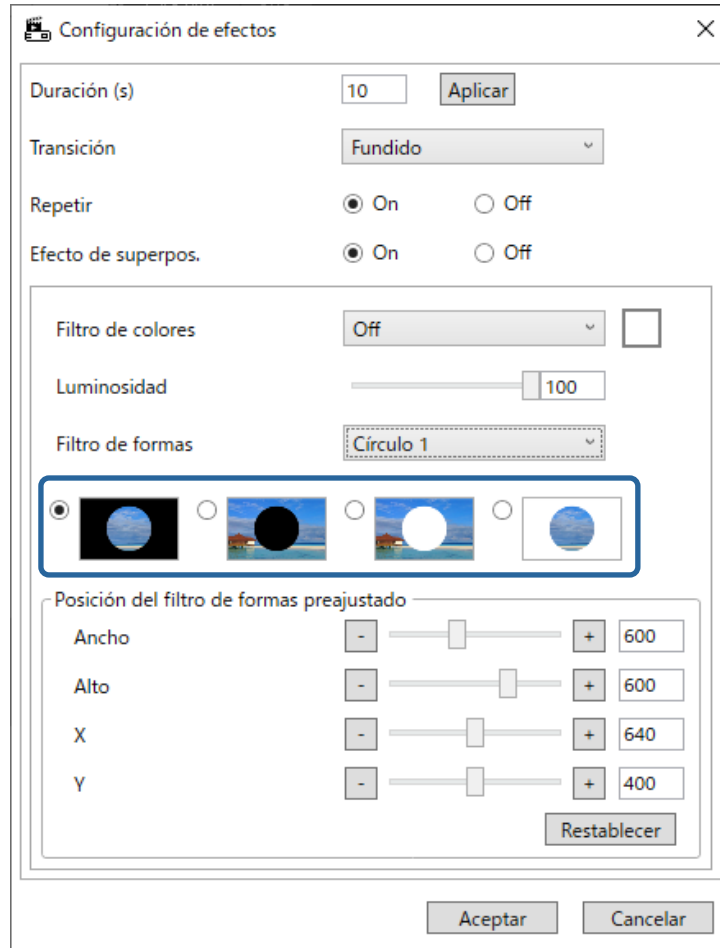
Configuración de efectos

×

Duración (s) 10 Aplicar

Transición Fundido

Repetir On Off

Efecto de superpos. On Off

Filtro de colores Off

Luminosidad 100

Filtro de formas Círculo 1

Posición del filtro de formas preajustado

Ancho - + 600

Alto - + 600

X - + 640

Y - + 400

Restablecer

Aceptar Cancelar